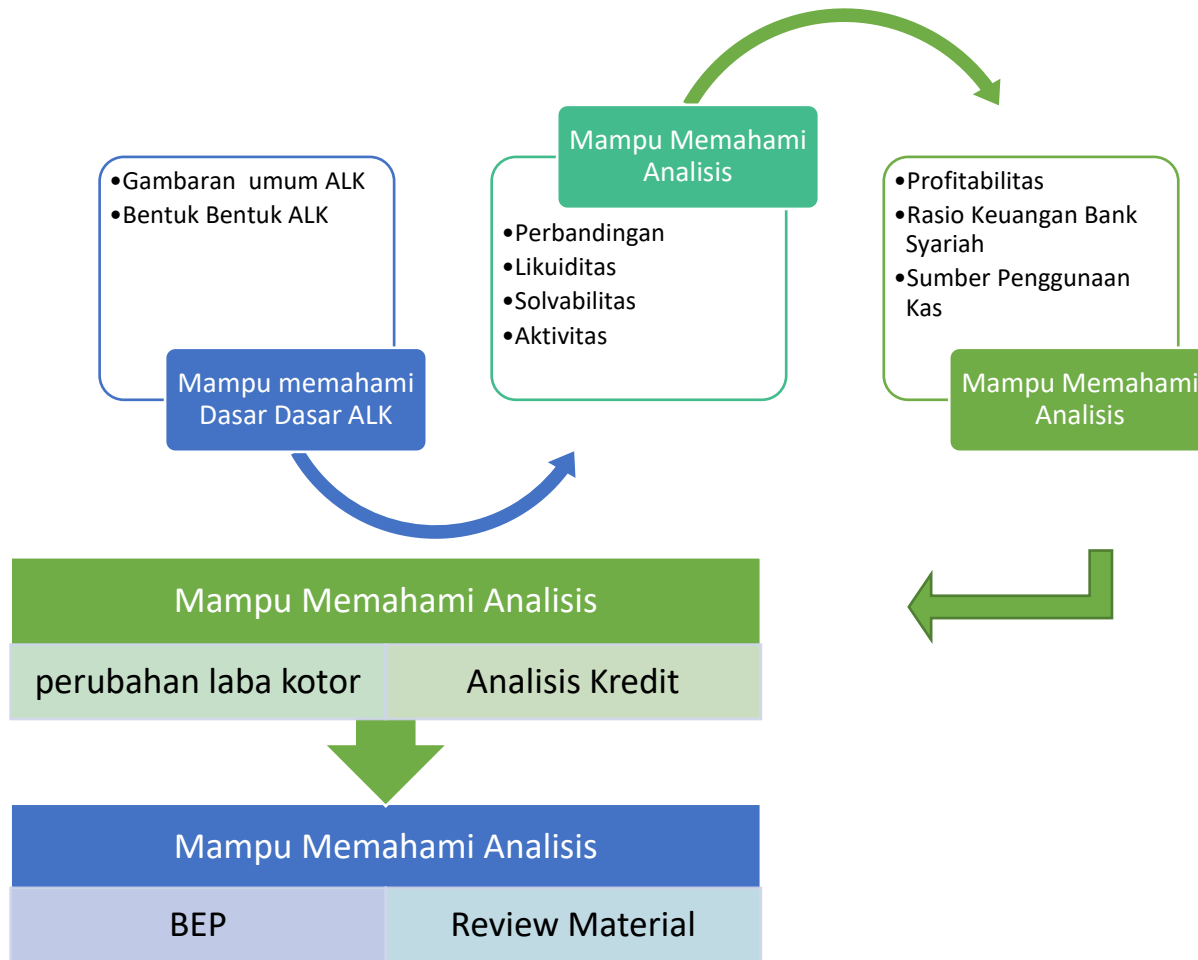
•Gambaran umum ALK
•Bentuk Bentuk ALK

Mampu memahami Dasar Dasar ALK

Mampu Memahami Analisis

•Perbandingan
•Likuiditas
•Solvabilitas
•Aktivitas

•Profitabilitas
•Rasio Keuangan Bank Syariah
•Sumber Penggunaan Kas

Mampu Memahami Analisis

Mampu Memahami Analisis

| perubahan laba kotor | Analisis Kredit |
|---|---|

Mampu Memahami Analisis

| BEP | Review Material |
|---|---|